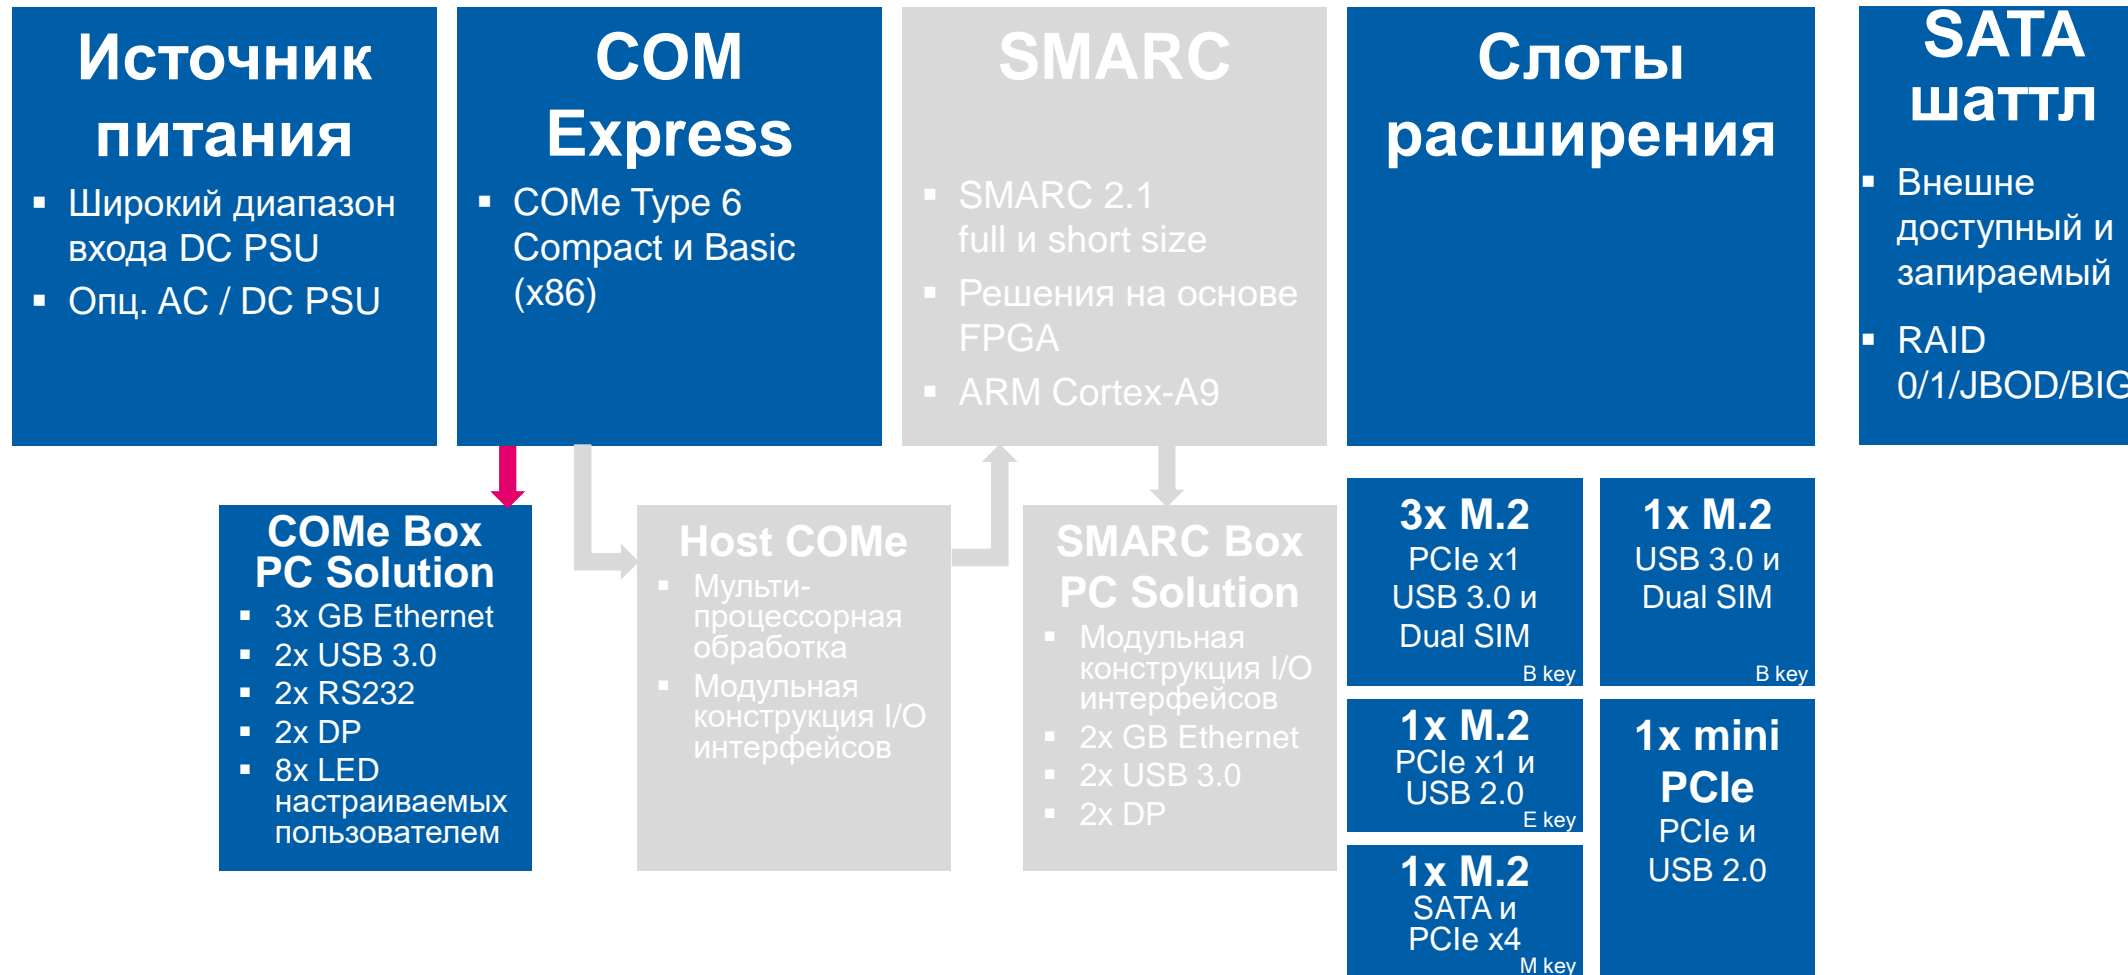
Источник питания

- Широкий диапазон входа DC PSU
- Опц. AC / DC PSU

COM Express

- COMe Type 6 Compact и Basic (x86)

SMARC

- SMARC 2.1 full и short size
- Решения на основе FPGA
- ARM Cortex-A9

Слоты расширения

SATA шаттл

- Внешне доступный и запираемый
- RAID 0/1/JBOD/BIG

COMe Box PC Solution

- 3x GB Ethernet
- 2x USB 3.0
- 2x RS232
- 2x DP
- 8x LED настраиваемых пользователем

Host COMe

- Мульти-процессорная обработка
- Модульная конструкция I/O интерфейсов

SMARC Box PC Solution

- Модульная конструкция I/O интерфейсов
- 2x GB Ethernet
- 2x USB 3.0
- 2x DP

3x M.2
PCIe x1
USB 3.0 и
Dual SIM
B key

1x M.2
USB 3.0 и
Dual SIM
B key

1x M.2
PCIe x1 и
USB 2.0
E key

1x mini PCIe
PCIe и
USB 2.0

1x M.2
SATA и
PCIe x4
M key